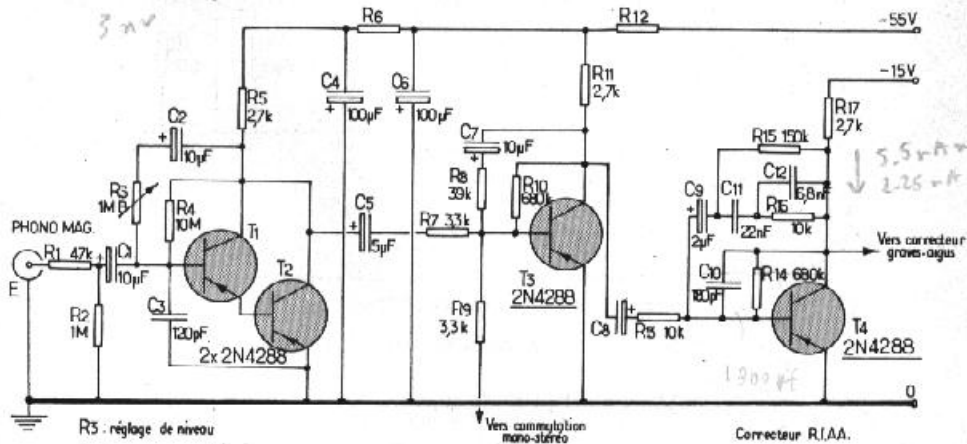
3 mA

R6

R12

-55V

-15V

C4 100µF

C6 100µF

R5 2,7k

C2 10µF

R3 1M

R4 10M

T1

T2

C5 15µF

C3 120pF

2x 2N4288

PHONO MAG.

R1 47k

C1 10µF

R2 1M

E

R11 2,7k

C7 10µF

R8 39k

R10 680k

R7 3,3k

T3 2N4288

R9 3,3k

C8

R13 10k

R17 2,7k

R15 150k

C12 6,8nF

5,5 mA
2,25 mA

C9 2µF

C11 22nF

R16 10k

Vers correcteur graves-aigus

C10 180pF

R14 680k

T4 2N4288

1900 pF

0

R3 : réglage de niveau

Vers commutation mono-stéréo

Correcteur R.I.A.A.